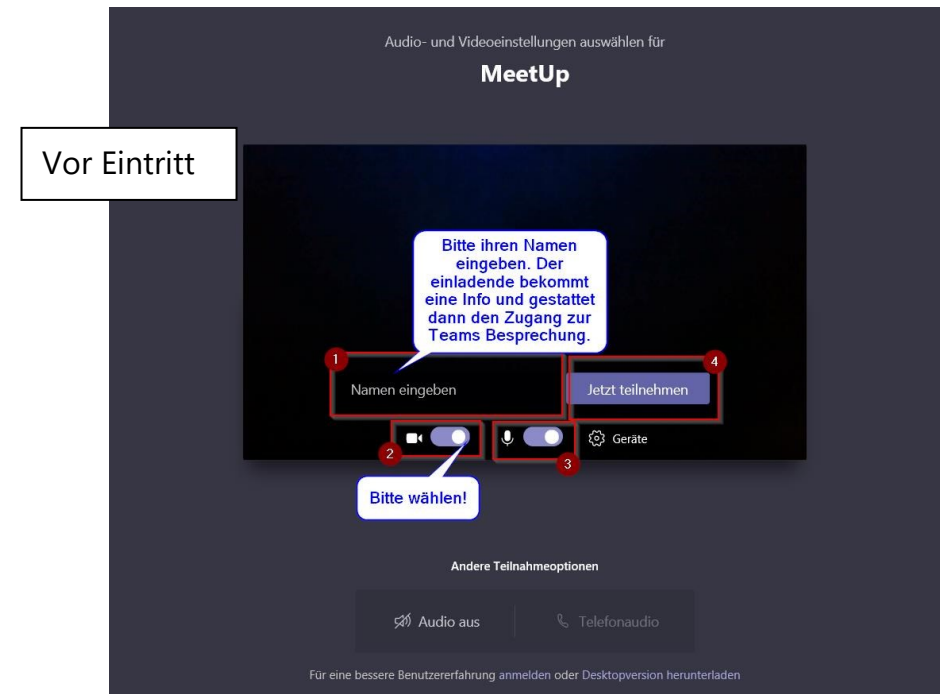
Audio- und Videoeinstellungen auswählen für

MeetUp

Vor Eintritt

Bitte ihren Namen eingeben. Der einladende bekommt eine Info und gestattet dann den Zugang zur Teams Besprechung.

1

4

Namen eingeben

Jetzt teilnehmen

Geräte

2

3

Bitte wählen!

Andere Teilnahmeoptionen

Audio aus

Telefonaudio

Für eine bessere Benutzererfahrung anmelden oder Desktopversion herunterladen